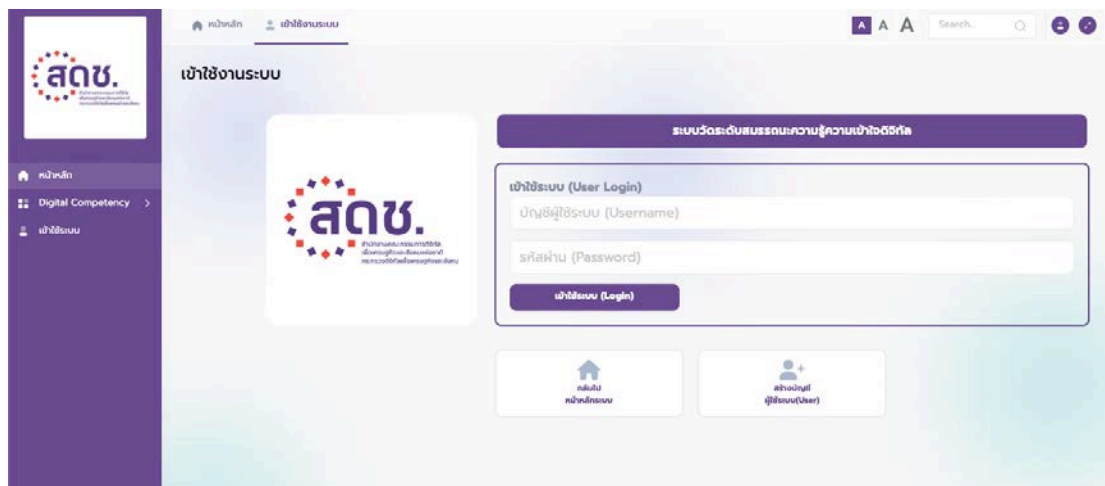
สดช.

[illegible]

หน้าหลัก

Digital Competency

เข้าใช้ระบบ

หน้าหลัก

เข้าใช้งานระบบ

A A A

Search...

เข้าใช้งานระบบ

สดช.

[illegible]

ระบบวัดระดับสมรรถนะความรู้ความเข้าใจดิจิทัล

เข้าใช้ระบบ (User Login)

บัญชีผู้ใช้ระบบ (Username)

รหัสผ่าน (Password)

เข้าใช้ระบบ (Login)

กลับไป หน้าหลักระบบ

สร้างบัญชี ผู้ใช้ระบบ(User)